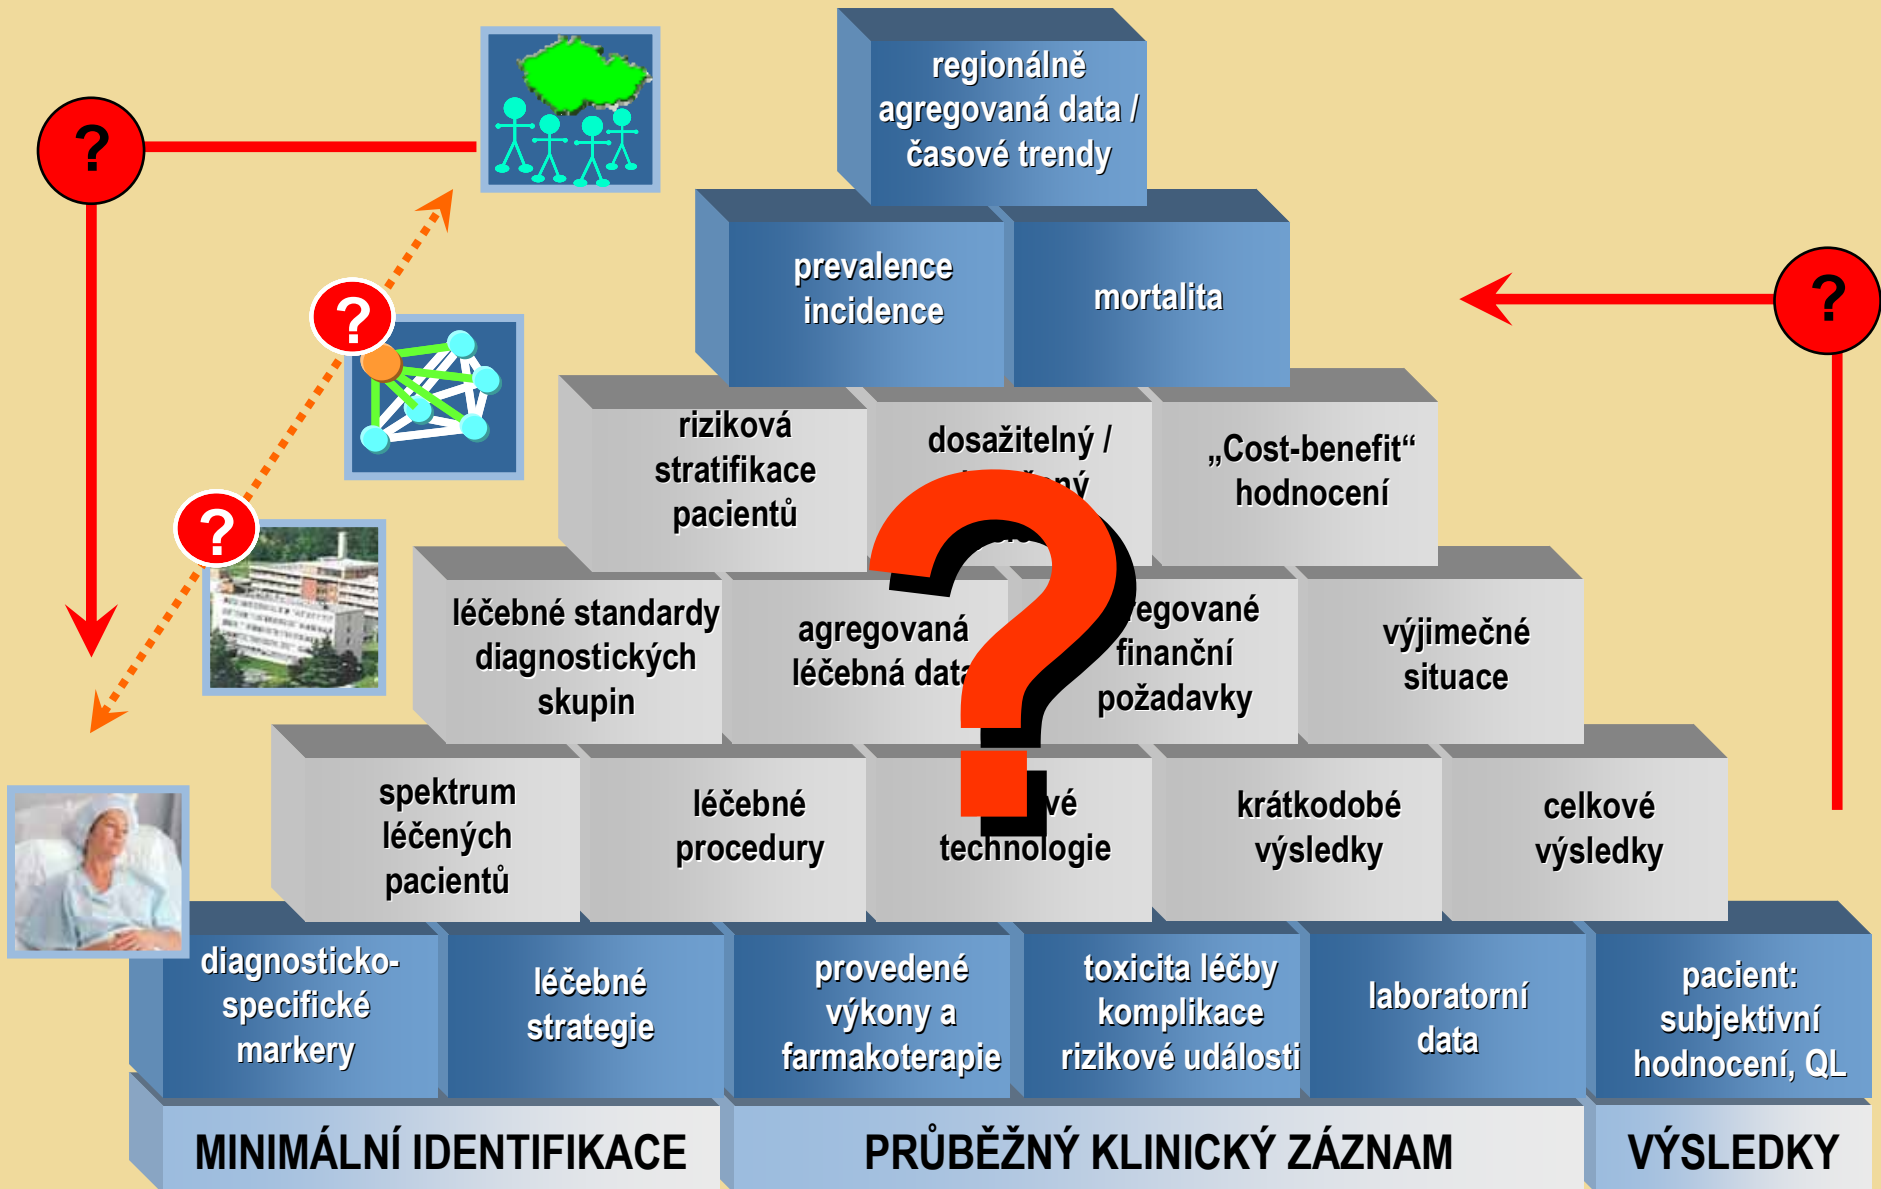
?

regionálně agregovaná data / časové trendy

prevalence incidence

mortalita

?

?

?

riziková stratifikace pacientů

dosažitelný / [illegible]

„Cost-benefit“ hodnocení

léčebné standardy diagnostických skupin

agregovaná léčebná data

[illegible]egované finanční požadavky

výjimečné situace

spektrum léčených pacientů

léčebné procedury

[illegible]vé technologie

krátkodobé výsledky

celkové výsledky

?

diagnosticko-specifické markery

léčebné strategie

provedené výkony a farmakoterapie

toxicita léčby komplikace rizikové události

laboratorní data

pacient: subjektivní hodnocení, QL

MINIMÁLNÍ IDENTIFIKACE

PRŮBĚŽNÝ KLINICKÝ ZÁZNAM

VÝSLEDKY